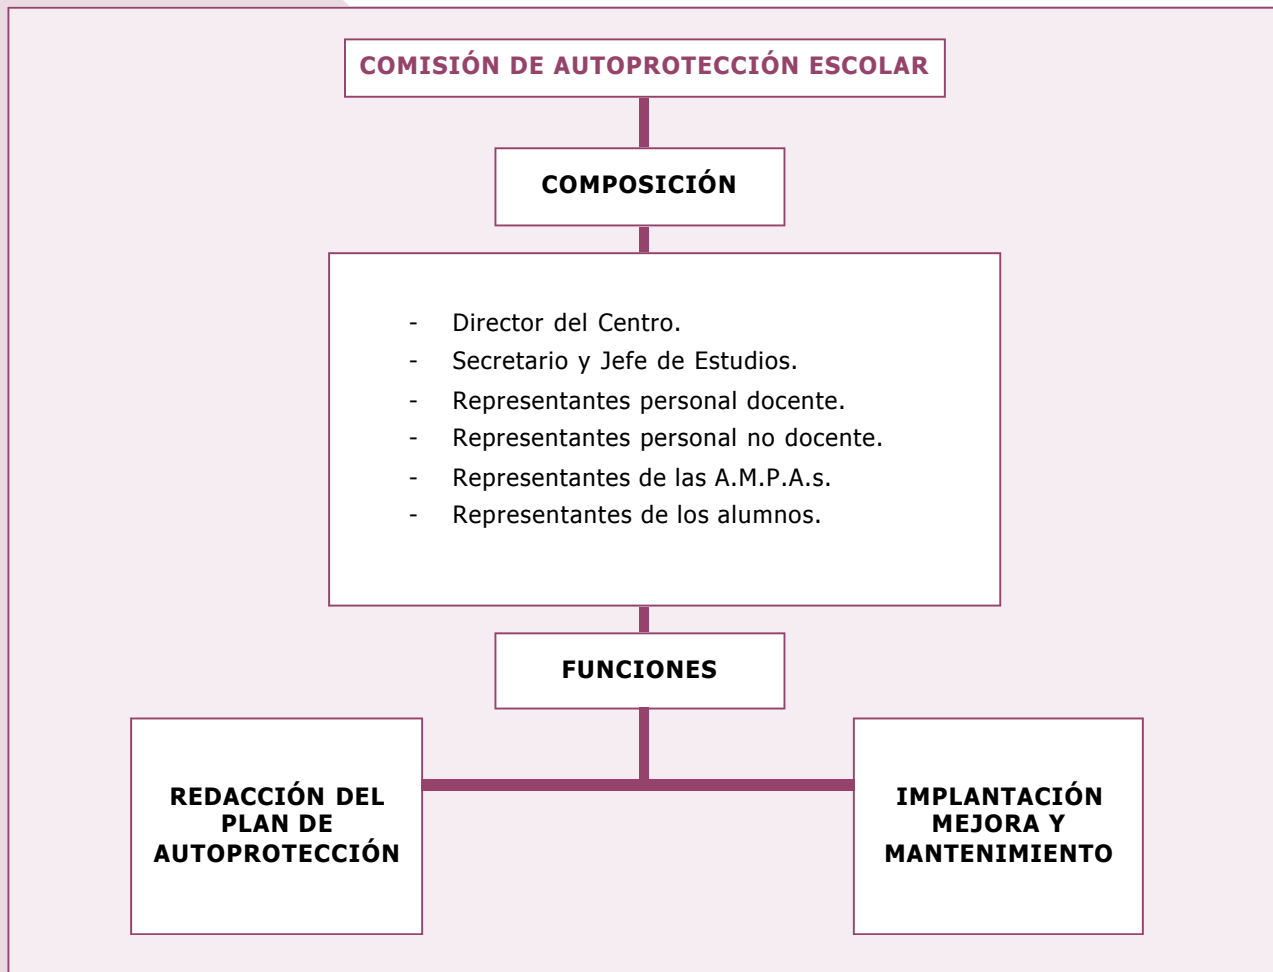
COMISIÓN DE AUTOPROTECCIÓN ESCOLAR

COMPOSICIÓN

- Director del Centro.
- Secretario y Jefe de Estudios.
- Representantes personal docente.
- Representantes personal no docente.
- Representantes de las A.M.P.A.s.
- Representantes de los alumnos.

FUNCIONES

REDACCIÓN DEL PLAN DE AUTOPROTECCIÓN

IMPLANTACIÓN MEJORA Y MANTENIMIENTO